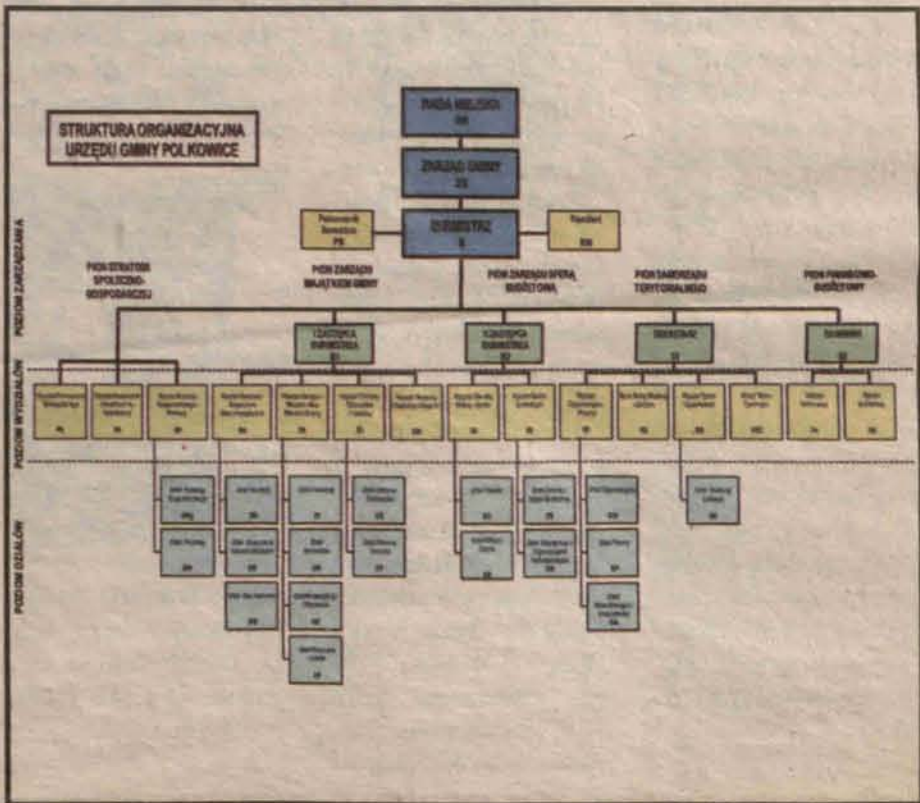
STRUKTURA ORGANIZACYJNA URZĘDU GMINY POLKOWICE

RADA MIEJSKA
RM

ZARZĄD GMINY
ZG

BURMISTRZ
B

Pełnomocnik Burmistrza
PB

Radca Prawny
RP

PION STRATEGII SPOŁECZNO-GOSPODARCZEJ

PION ZARZĄDU MAJĄTKIEM GMINY

PION ZARZĄDU SFERĄ BUDŻETOWĄ

PION SAMORZĄDU TERYTORIALNEGO

PION FINANSOWO-BUDŻETOWY

I ZASTĘPCA BURMISTRZA
Z1

II ZASTĘPCA BURMISTRZA
Z2

SEKRETARZ
SE

SKARBNIK
SK

POZIOM ZARZĄDZANIA

POZIOM WYDZIAŁÓW

POZIOM DZIAŁÓW

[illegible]